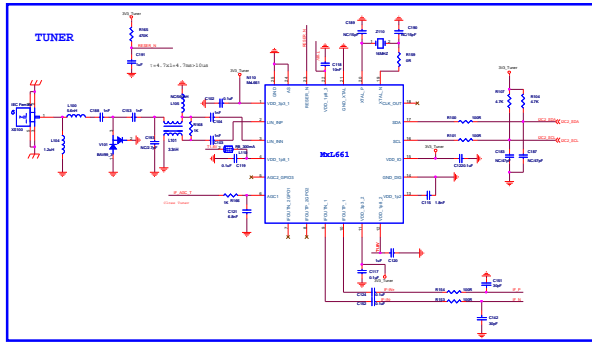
TUNER

3V3_Tuner
R103
470K
RESET_N
C101
1uF
t=4.7x1=4.7ms>10us

IEC Female
XS100
L100
6.8nH
L104
1.2nH
C100
1nF
C103
1nF
V100
BAV99_3
C102
NC/2.7pF
L103
NC/3.3nH
L101
3.3nH
T100
R102
1K
3V3_Tuner
R110
NA/461
C102
0.1uF
C104
L102
0.1uF
C106
IF_AGC_T
R106
1K
C121
6.8nF
Close Tuner

GND
RESET_N
VDD_1p8_2
GND_XTAL
VDD_XTAL
XTAL_P
XTAL_N
C109
NC/10pF
Z110
16MHZ
C160
NC/10pF
C158
10pF
R109
0R
CLK_OUT
VDD_3p3_1
LIN_INP
LIN_INN
VDD_1p8_1
AGC2_GPIO3
AGC1
MxL661
SDA
SCL
VDD_IO
GND_DIG
VDD_1p8
IFOUT2_P_GPIO1
IFOUT2_N_GPIO2
IFOUT1_N
IFOUT1_P
VDD_3p3_2
R100
100R
R101
100R
3V3_Tuner
R107
4.7K
R104
4.7K
C103
NC/47pF
C107
NC/47pF
IIC2_SDA
IIC2_SCL
3V3_Tuner
C132
0.1uF
C115
1.0uF
C118
1uF
C117
0.1uF
3V3_Tuner
C124
C162
C125
R153
100R
R154
100R
C161
20pF
C162
20pF
IF_P
IF_N